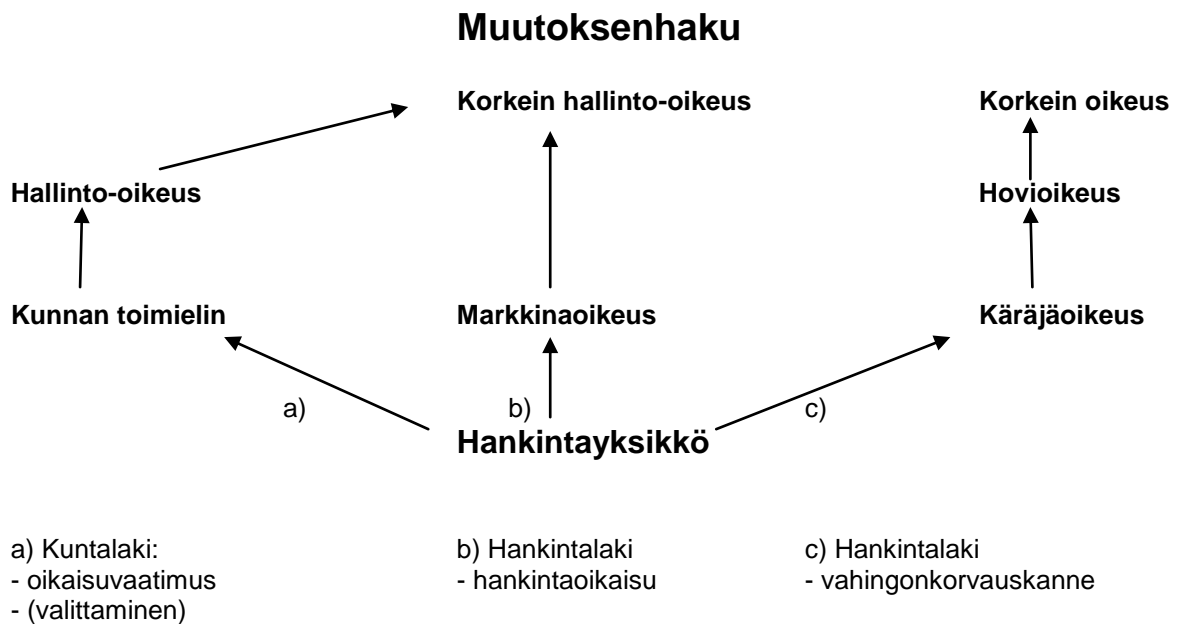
Muutoksenhaku

Korkein hallinto-oikeus

Korkein oikeus

Hallinto-oikeus

Hovioikeus

Kunnan toimielin

Markkinaoikeus

Käräjäoikeus

a)

b)

c)

Hankintayksikkö

a) Kuntalaki:
- oikaisuvaatimus
- (valittaminen)

b) Hankintalaki
- hankintaoikaisu

c) Hankintalaki
- vahingonkorvauskanne